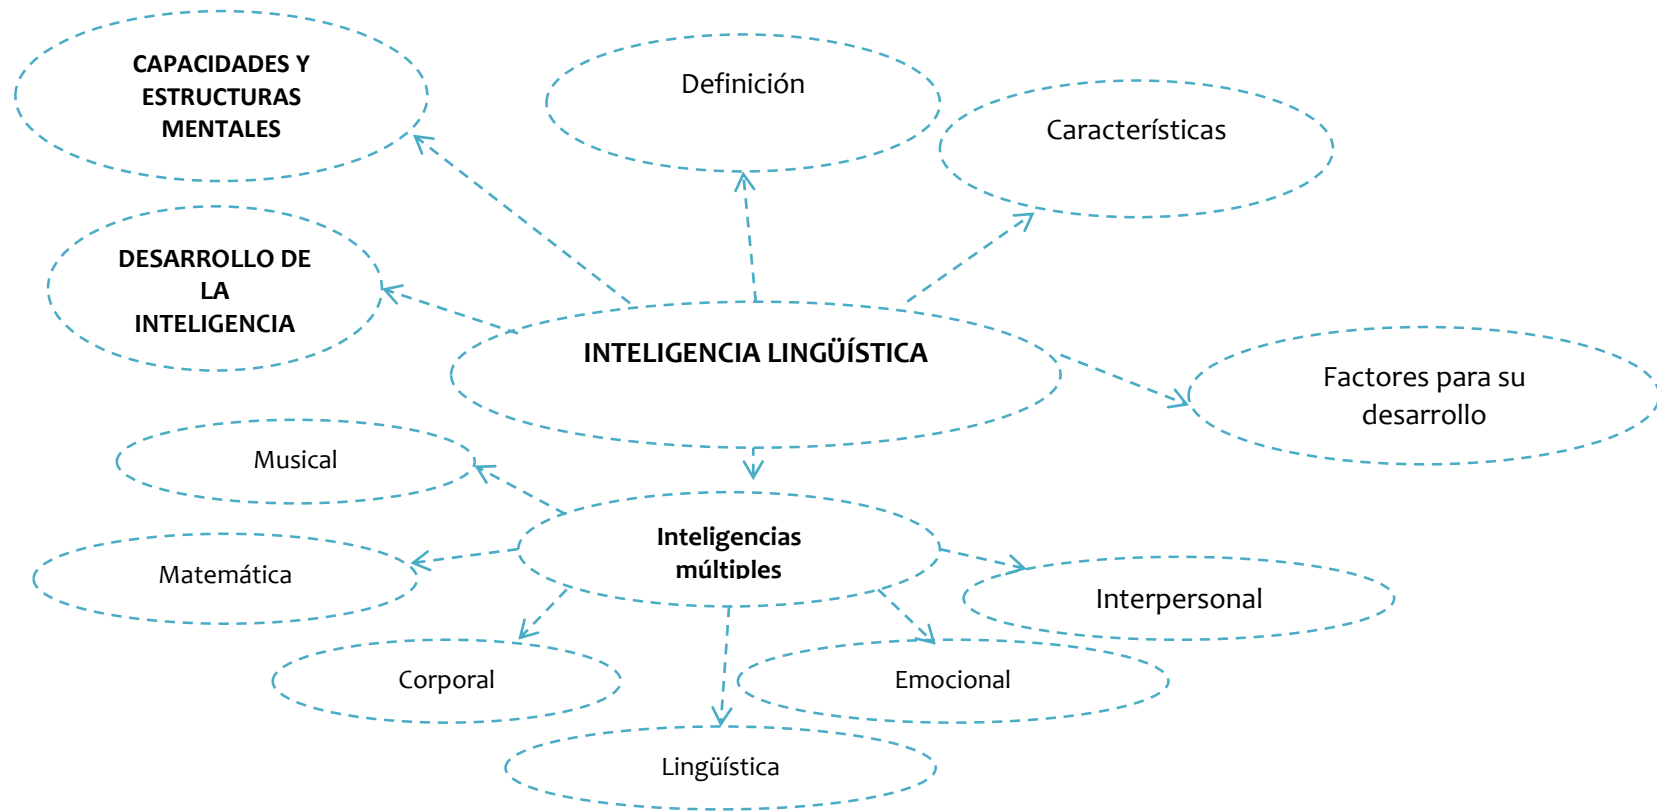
CAPACIDADES Y ESTRUCTURAS MENTALES

Definición

Características

DESARROLLO DE LA INTELIGENCIA

INTELIGENCIA LINGÜÍSTICA

Factores para su desarrollo

Musical

Inteligencias múltiples

Matemática

Interpersonal

Corporal

Emocional

Lingüística